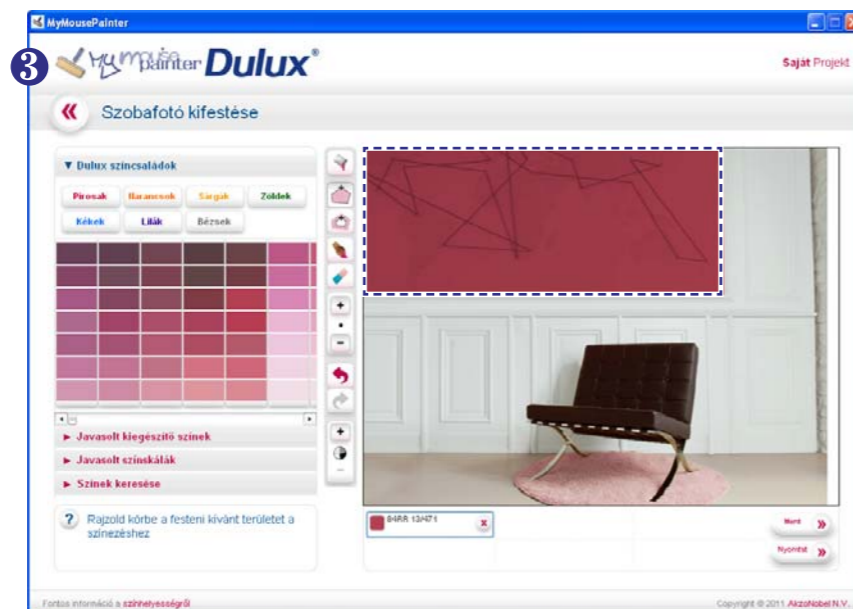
MyMousePainter

❸ MyMousePainter Dulux®

Saját Projekt

«

Szobafotó kifestése

▼ Dulux színcsaládok

Pirosak
Narancsok
Sárgák
Zöldek
Kékek
Lilák
Bézsek

► Javasolt kiegészítő színek

► Javasolt színskálák

► Színek keresése

? Rajzold körbe a festeni kívánt területet a színezéshez

84RR 13/471

Ment »

Nyomtat »

Fontos információ a színhelyességről

Copyright © 2011 AkzoNobel N.V.